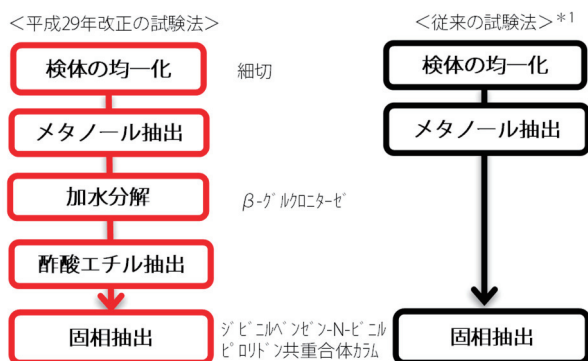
＜平成29年改正の試験法＞

検体の均一化

細切

メタノール抽出

加水分解

β-グルクロニダーゼ

酢酸エチル抽出

固相抽出

ジビニルベンゼン-N-ビニルピロリドン共重合体カラム

＜従来の試験法＞*1

検体の均一化

メタノール抽出

固相抽出